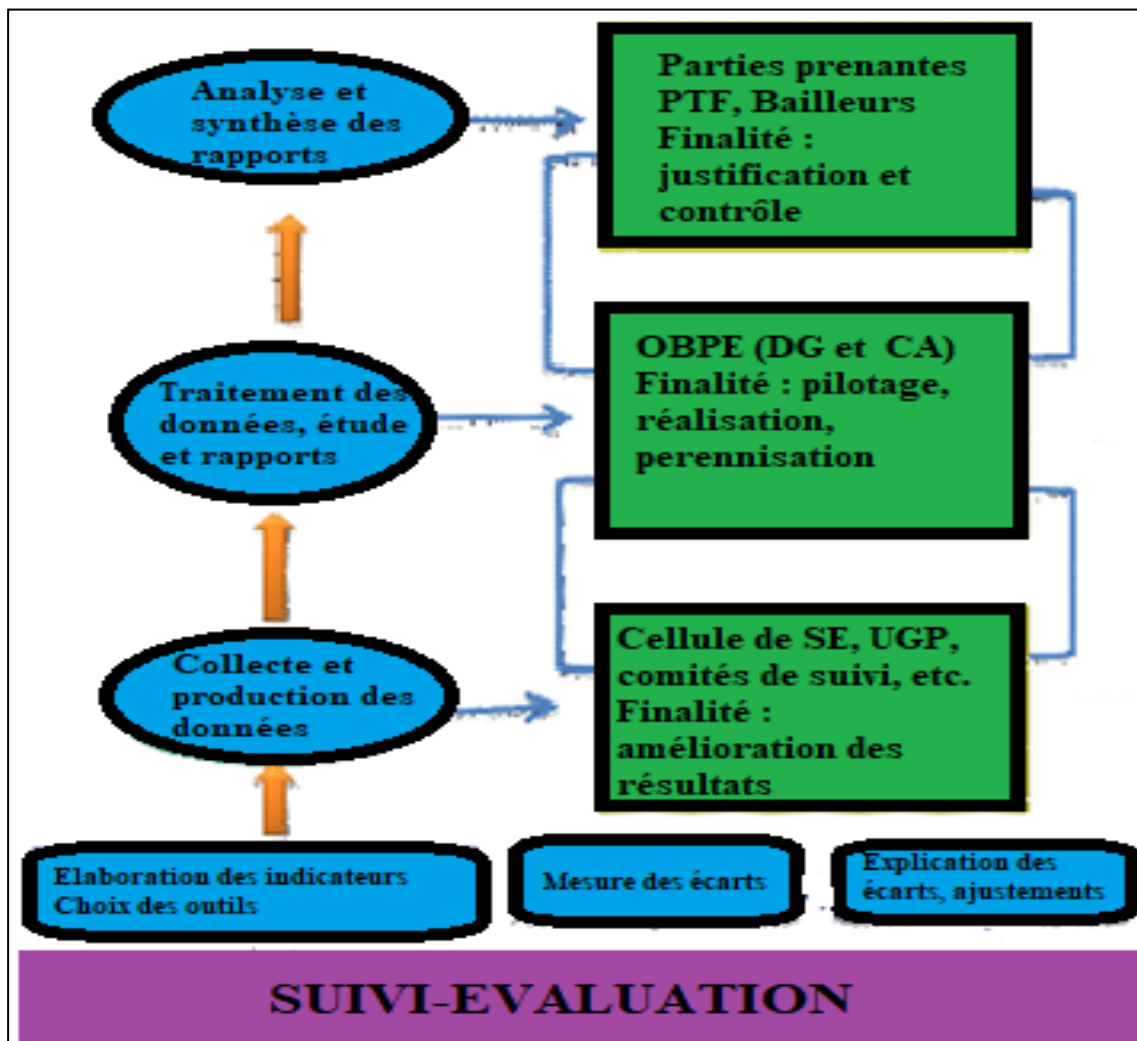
Analyse et synthèse des rapports

Parties prenantes PTF, Bailleurs Finalité : justification et contrôle

Traitement des données, étude et rapports

OBPE (DG et CA) Finalité : pilotage, réalisation, perennisation

Collecte et production des données

Cellule de SE, UGP, comités de suivi, etc. Finalité : amélioration des résultats

Elaboration des indicateurs Choix des outils

Mesure des écarts

Explication des écarts, ajustements

SUIVI-EVALUATION